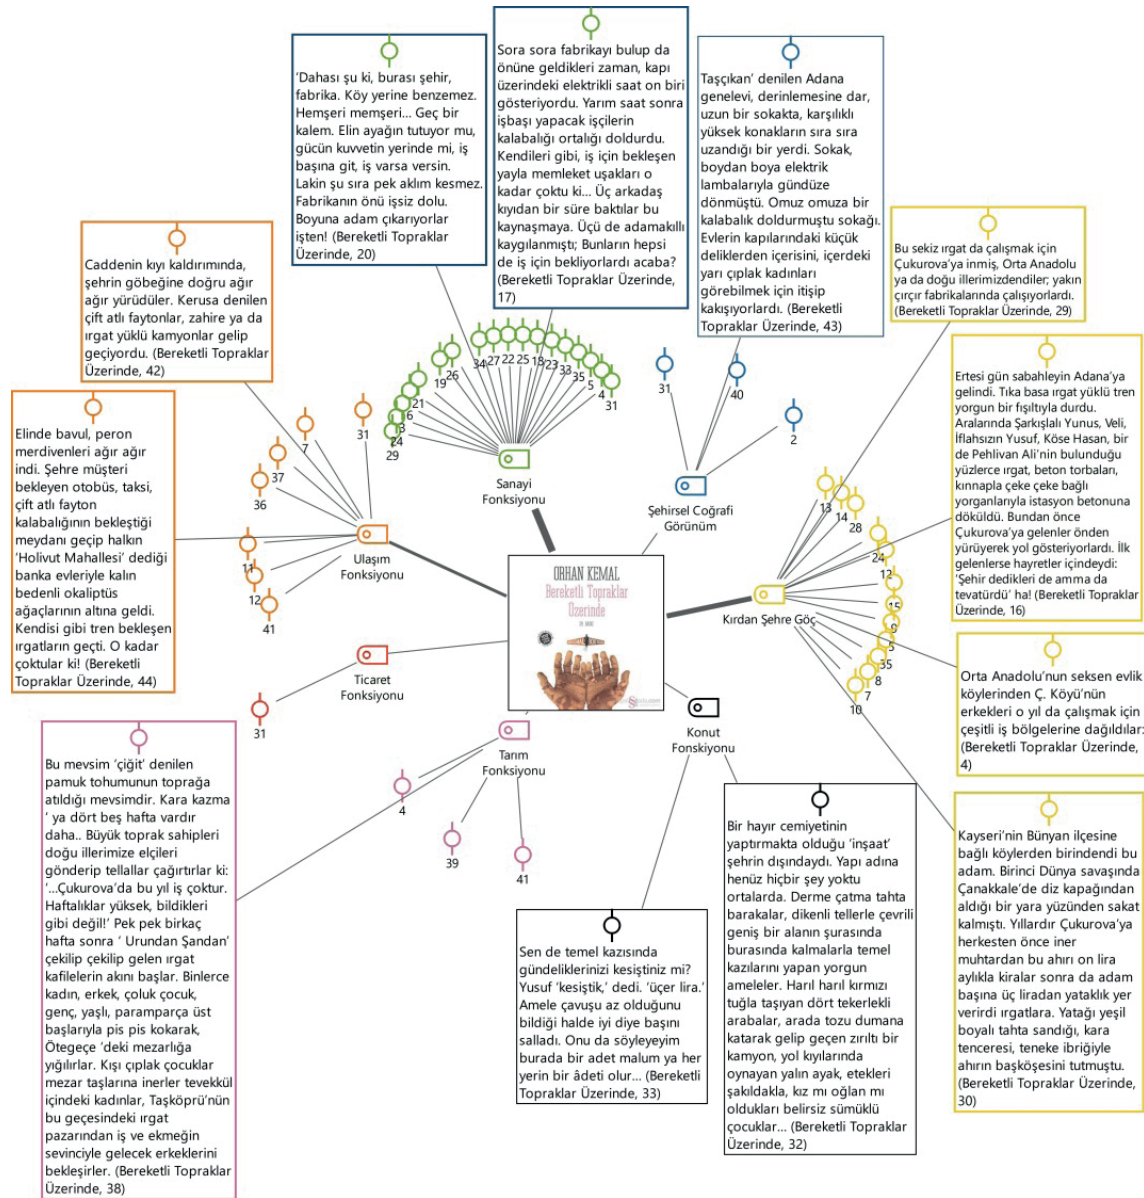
‘Dahası şu ki, burası şehir, fabrika. Köy yerine benzemez. Hemşeri memşeri... Geç bir kalem. Elin ayağın tutuyor mu, gücün kuvvetin yerinde mi, iş başına git, iş varsa versin. Lakin şu sıra pek aklım kesmez. Fabrikanın önü işsiz dolu. Boyuna adam çıkarıyorlar işten! (Bereketli Topraklar Üzerinde, 20)

Sora sora fabrikayı bulup da önüne geldikleri zaman, kapı üzerindeki elektrikli saat on biri gösteriyordu. Yarım saat sonra işbaşı yapacak işçilerin kalabalığı ortalığı doldurdu. Kendileri gibi, iş için bekleşen yayla memleket uşakları o kadar çoktu ki... Üç arkadaş kıyıdan bir süre baktılar bu kaynaşmaya. Üçü de adamakıllı kaygılanmıştı; Bunların hepsi de iş için bekliyorlardı acaba? (Bereketli Topraklar Üzerinde, 17)

Taşçıkan’ denilen Adana genelevi, derinlemesine dar, uzun bir sokakta, karşılıklı yüksek konakların sıra sıra uzandığı bir yerdi. Sokak, boydan boya elektrik lambalarıyla gündüze dönmüştü. Omuz omuza bir kalabalık doldurmuştu sokağı. Evlerin kapılarındaki küçük deliklerden içerisini, içerdeki yarı çıplak kadınları görebilmek için itişip kakışıyorlardı. (Bereketli Topraklar Üzerinde, 43)

Bu sekiz ırgat da çalışmak için Çukurova’ya inmiş, Orta Anadolu ya da doğu illerimizdendiler; yakın çırçır fabrikalarında çalışıyorlardı. (Bereketli Topraklar Üzerinde, 29)

Caddenin kıyı kaldırımında, şehrin göbeğine doğru ağır ağır yürüdüler. Kerusa denilen çift atlı faytonlar, zahire ya da ırgat yüklü kamyonlar gelip geçiyordu. (Bereketli Topraklar Üzerinde, 42)

Ertesi gün sabahleyin Adana’ya gelindi. Tıka basa ırgat yüklü tren yorgun bir fışıltıyla durdu. Aralarında Şarkışlalı Yunus, Veli, İflahsızın Yusuf, Köse Hasan, bir de Pehlivan Ali’nin bulunduğu yüzlerce ırgat, beton torbaları, kınnapla çeke çeke bağlı yorganlarıyla istasyon betonuna döküldü. Bundan önce Çukurova’ya gelenler önden yürüyerek yol gösteriyordu. İlk gelenlerse hayretler içindeydi: ‘Şehir dedikleri de amma da tevatürdü’ ha! (Bereketli Topraklar Üzerinde, 16)

Elinde bavul, peron merdivenleri ağır ağır indi. Şehre müşteri bekleyen otobüs, taksi, çift atlı fayton kalabalığının bekleştiği meydanı geçip halkın ‘Holivut Mahallesi’ dediği banka evleriyle kalın bedenli okaliptüs ağaçlarının altına geldi. Kendisi gibi tren bekleşen ırgatların geçti. O kadar çoktular ki! (Bereketli Topraklar Üzerinde, 44)

34 27 22 25 18 23 33 35 5 4 31 19 26 21 6 3 24 29 7 31 37 36 11 12 41 31 40 2 13 14 28 24 12 15 9 5 35 8 7 10 31 4 39 41

Sanayi Fonksiyonu

Şehirsel Coğrafi Görünüm

Ulaşım Fonksiyonu

ORHAN KEMAL
Bereketli Topraklar Üzerinde

Kırdan Şehre Göç

Ticaret Fonksiyonu

Tarım Fonksiyonu

Konut Fonksiyonu

Orta Anadolu’nun seksen evlik köylerinden Ç. Köyü’nün erkekleri o yıl da çalışmak için çeşitli iş bölgelerine dağıldılar. (Bereketli Topraklar Üzerinde, 4)

Bu mevsim ‘çiğit’ denilen pamuk tohumunun toprağa atıldığı mevsimdir. Kara kazma ’ ya dört beş hafta vardır daha.. Büyük toprak sahipleri doğu illerimize elçiler gönderip tellallar çağırtırlar ki: ‘...Çukurova’da bu yıl iş çoktur. Haftalıklar yüksek, bildikleri gibi değil!’ Pek pek birkaç hafta sonra ‘ Urundan Şandan’ çekilip çekilip gelen ırgat kafilelerin akını başlar. Binlerce kadın, erkek, çoluk çocuk, genç, yaşlı, paramparça üst başlarıyla pis pis kokarak, Ötegeçe ‘deki mezarlığa yığılırlar. Kışı çıplak çocuklar mezar taşlarına inerler tevekkül içindeki kadınlar, Taşköprü’nün bu geçesindeki ırgat pazarından iş ve ekmeğin sevinciyle gelecek erkeklerini bekleşirler. (Bereketli Topraklar Üzerinde, 38)

Sen de temel kazısında gündeliklerinizi kesiştiniz mi? Yusuf ‘kesiştik,’ dedi. ‘üçer lira.’ Amele çavuşu az olduğunu bildiği halde iyi diye başını salladı. Onu da söyleyeyim burada bir adet malum ya her yerin bir âdeti olur... (Bereketli Topraklar Üzerinde, 33)

Bir hayır cemiyetinin yaptırmakta olduğu ‘inşaat’ şehrin dışındaydı. Yapı adına henüz hiçbir şey yoktu ortalarda. Derme çatma tahta barakalar, dikenli tellerle çevrili geniş bir alanın şurasında burasında kalmalarla temel kazılarını yapan yorgun ameleler. Harıl harıl kırmızı tuğla taşıyan dört tekerlekli arabalar, arada tozu dumana katarak gelip geçen zırıltı bir kamyon, yol kıyılarında oynayan yalın ayak, etekleri şakıldakla, kız mı oğlan mı oldukları belirsiz sümüklü çocuklar... (Bereketli Topraklar Üzerinde, 32)

Kayseri’nin Bünyan ilçesine bağlı köylerden birindendi bu adam. Birinci Dünya savaşında Çanakkale’de diz kapağından aldığı bir yara yüzünden sakat kalmıştı. Yıllardır Çukurova’ya herkesten önce iner muhtardan bu ahırı on lira aylıkla kiralar sonra da adam başına üç liradan yataklık yer verirdi ırgatlara. Yatağı yeşil boyalı tahta sandığı, kara tenceresi, teneke ibriğiyle ahırın başköşesini tutmuştu. (Bereketli Topraklar Üzerinde, 30)